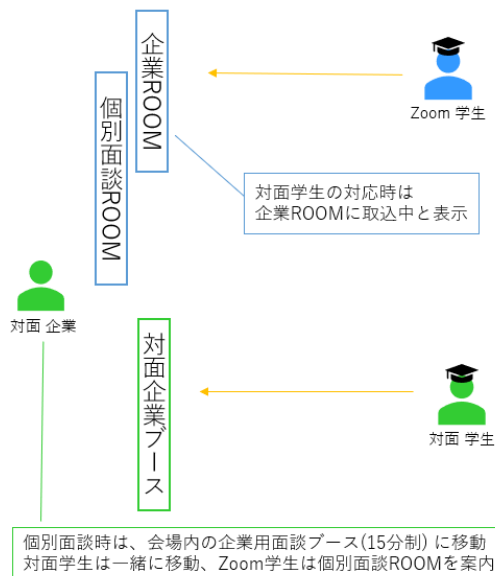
企業ROOM

個別面談ROOM

Zoom 学生

対面学生の対応時は
企業ROOMに取込中と表示

対面 企業

対面企業ブース

対面 学生

個別面談時は、会場内の企業用面談ブース(15分制) に移動
対面学生は一緒に移動、Zoom学生は個別面談ROOMを案内